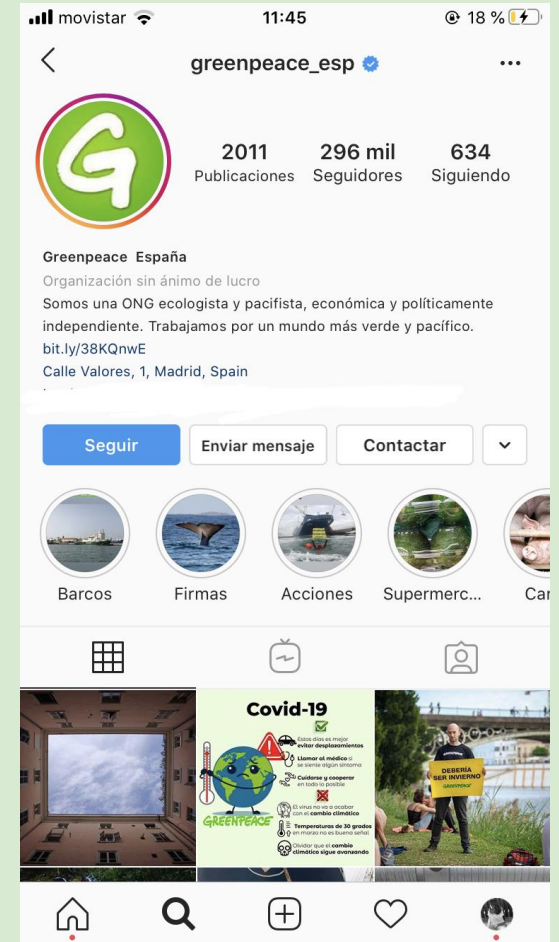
movistar 11:45 18 %

greenpeace_esp

2011 Publicaciones
296 mil Seguidores
634 Siguiendo

Greenpeace España
Organización sin ánimo de lucro
Somos una ONG ecologista y pacifista, económica y políticamente independiente. Trabajamos por un mundo más verde y pacífico.
bit.ly/38KQnwE
Calle Valores, 1, Madrid, Spain

Seguir
Enviar mensaje
Contactar

Barcos
Firmas
Acciones
Supermerc...
Ca

Covid-19
Estos días es mejor evitar desplazamientos
Llamar al médico si se siente algún síntoma
Cuidarse y cooperar en todo lo posible
El virus no va a acabar con el cambio climático
Temperaturas de 30 grados en marzo no es buena señal
Olvidar que el cambio climático sigue avanzando
GREENPEACE

DEBERÍA SER INVIERNO
GREENPEACE